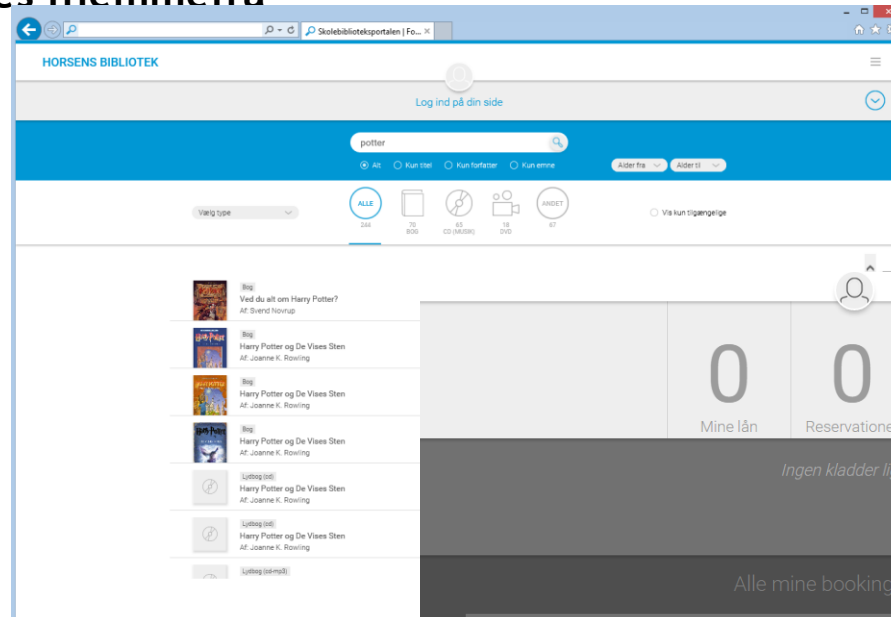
Skolebiblioteksportalen | Fo...

HORSENS BIBLIOTEK

Log ind på din side

potter

Alt Kun titel Kun forfatter Kun emne

Alder fra Alder til

Vælg type

ALLE 244

70 BOG

65 CD (MUSIK)

18 DVD

ANDET 87

Vis kun tilgængelige

Bog
Ved du alt om Harry Potter?
Af: Svend Novrup

Bog
Harry Potter og De Vises Sten
Af: Joanne K. Rowling

Bog
Harry Potter og De Vises Sten
Af: Joanne K. Rowling

Bog
Harry Potter og De Vises Sten
Af: Joanne K. Rowling

Lydbog (cd)
Harry Potter og De Vises Sten
Af: Joanne K. Rowling

Lydbog (cd)
Harry Potter og De Vises Sten
Af: Joanne K. Rowling

Lydbog (cd-mp3)

0
Mine lån

0
Reservatione

Ingen kladder li

Alle mine booking